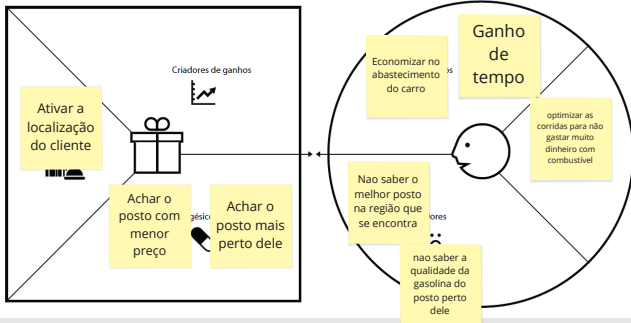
Criadores de ganhos

Ativar a localização do cliente

Achar o posto com menor preço

Achar o posto mais perto dele

gésic

Economizar no abastecimento do carro

Ganho de tempo

optimizar as corridas para não gastar muito dinheiro com combustível

Nao saber o melhor posto na região que se encontra

ores

nao saber a qualidade da gasolina do posto perto dele